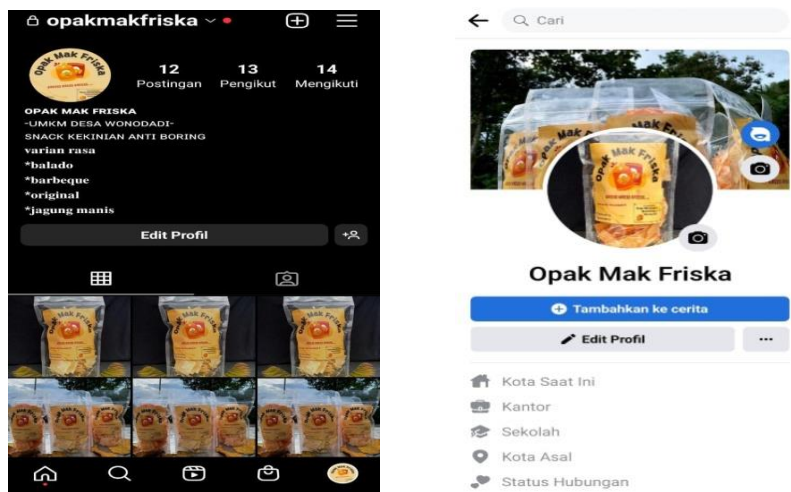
opakmakfriska

Opak Mak Friska

12 Postingan
13 Pengikut
14 Mengikuti

OPAK MAK FRISKA
-UMKM DESA WONODADI-
SNACK KEKINIAN ANTI BORING
varian rasa
*balado
*barbeque
*original
*jagung manis

Edit Profil

Cari

Opak Mak Friska

Opak Mak Friska

Tambahkan ke cerita

Edit Profil

...

Kota Saat Ini
Kantor
Sekolah
Kota Asal
Status Hubungan